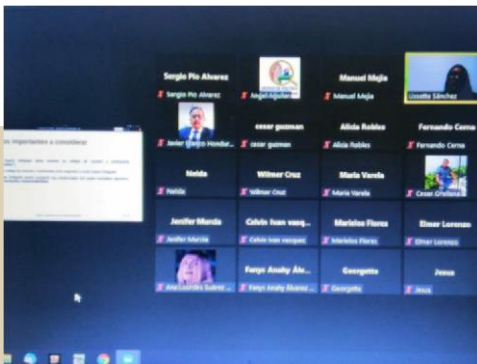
Sergio Pio Alvarez
Sergio Pio Alvarez
Angel Aguilar
Manuel Mejia
Manuel Mejia
Lissette Sánchez

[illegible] importantes a considerar
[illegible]

Javier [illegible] Hondur...
cesar guzman
cesar guzman
Alicia Robles
Alicia Robles
Fernando Cerna
Fernando Cerna

Nelda
Nelda
Wilmer Cruz
Wilmer Cruz
Maria Varela
Maria Varela
Cesar Orellana

Jenifer Murcia
Jenifer Murcia
Celvin Ivan vasq...
Celvin Ivan vasquez
Marielos Flores
Marielos Flores
Elmer Lorenzo
Elmer Lorenzo

Ana Lourdes Suarez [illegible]
Fanyn Anahy Álv...
Fanyn Anahy Alvarez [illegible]
Georgette
Georgette
Jesus
Jesus